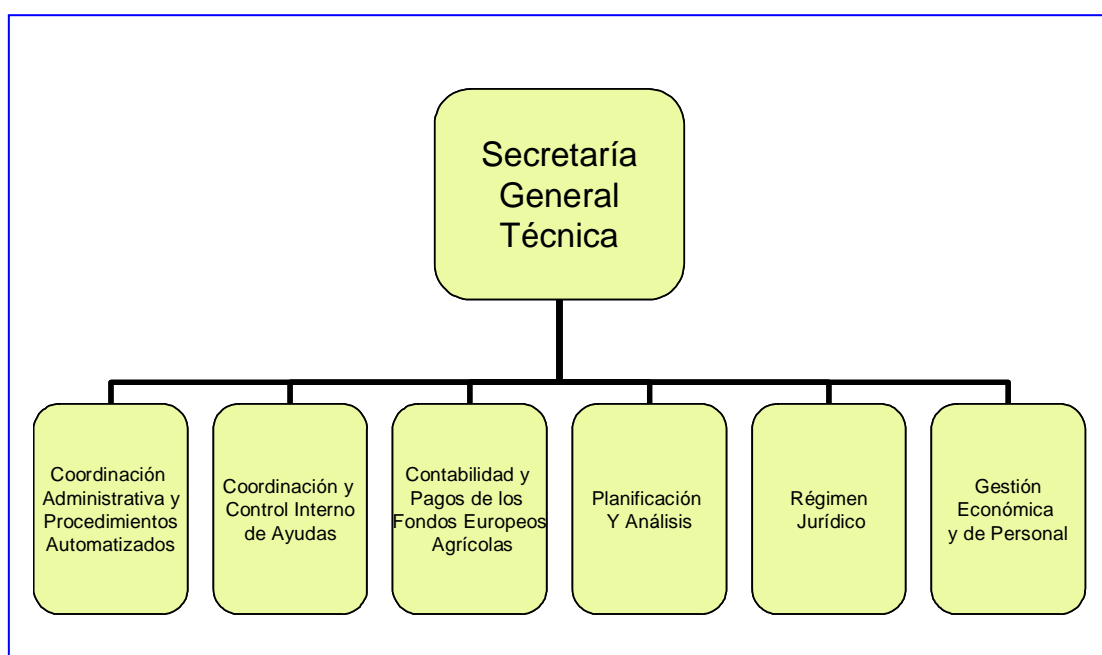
Secretaría General Técnica

Coordinación Administrativa y Procedimientos Automatizados

Coordinación y Control Interno de Ayudas

Contabilidad y Pagos de los Fondos Europeos Agrícolas

Planificación Y Análisis

Régimen Jurídico

Gestión Económica y de Personal